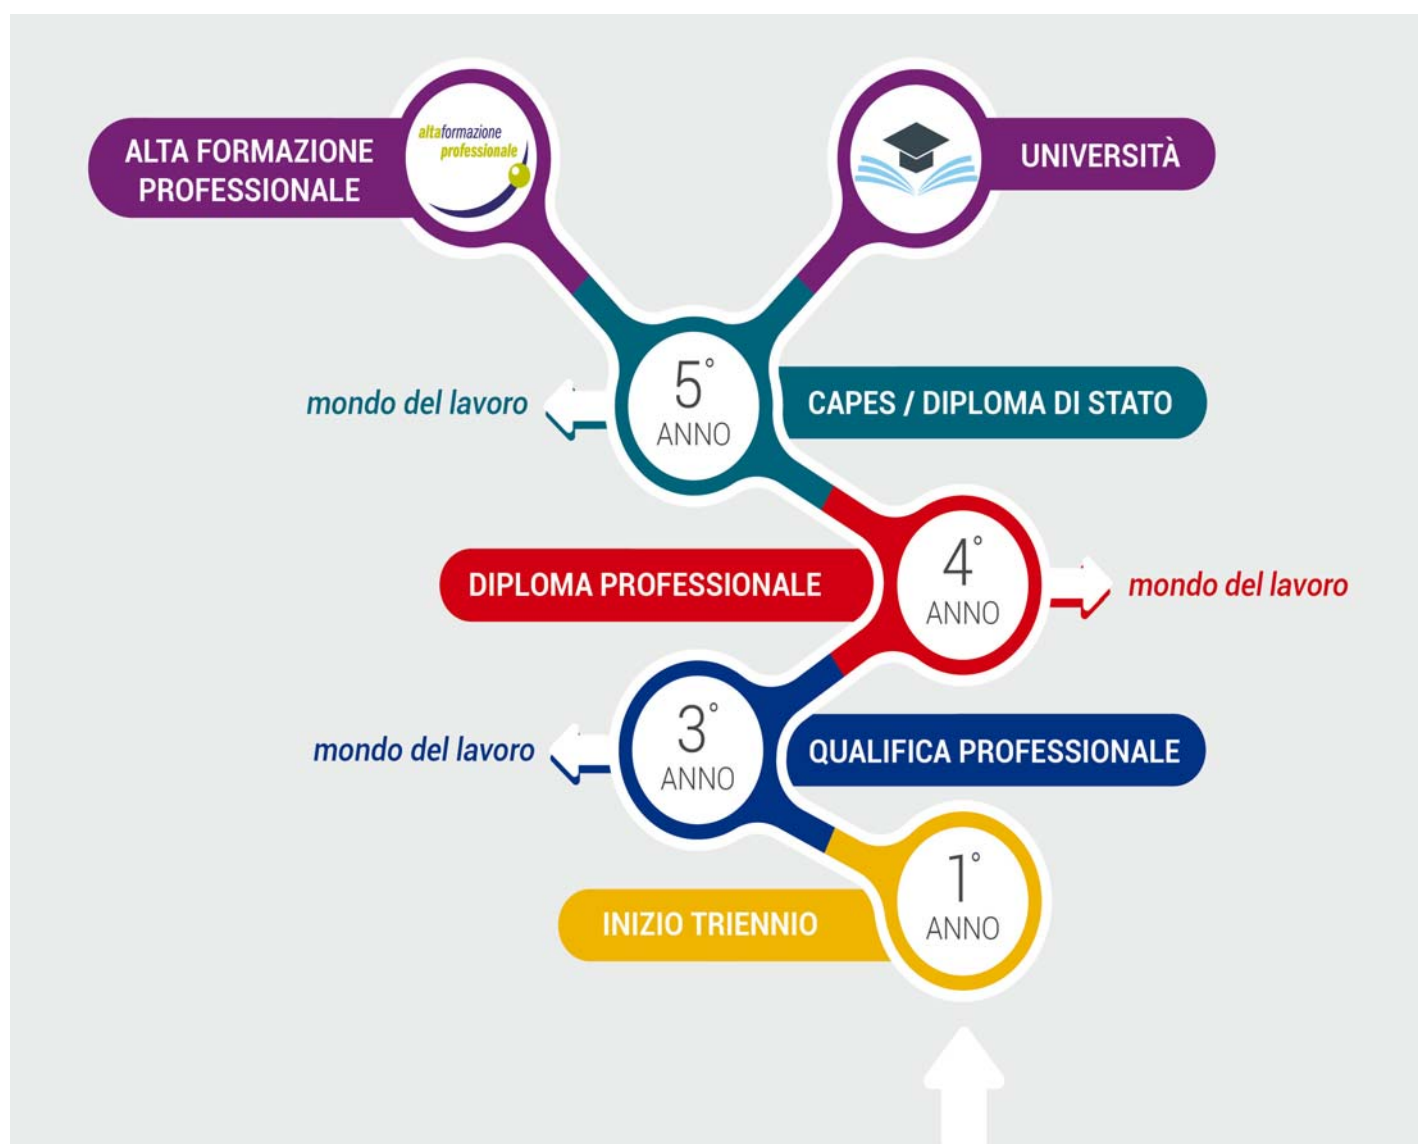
ALTA FORMAZIONE PROFESSIONALE

altaformazione professionale

UNIVERSITÀ

mondo del lavoro

5° ANNO

CAPES / DIPLOMA DI STATO

DIPLOMA PROFESSIONALE

4° ANNO

mondo del lavoro

mondo del lavoro

3° ANNO

QUALIFICA PROFESSIONALE

INIZIO TRIENNIO

1° ANNO